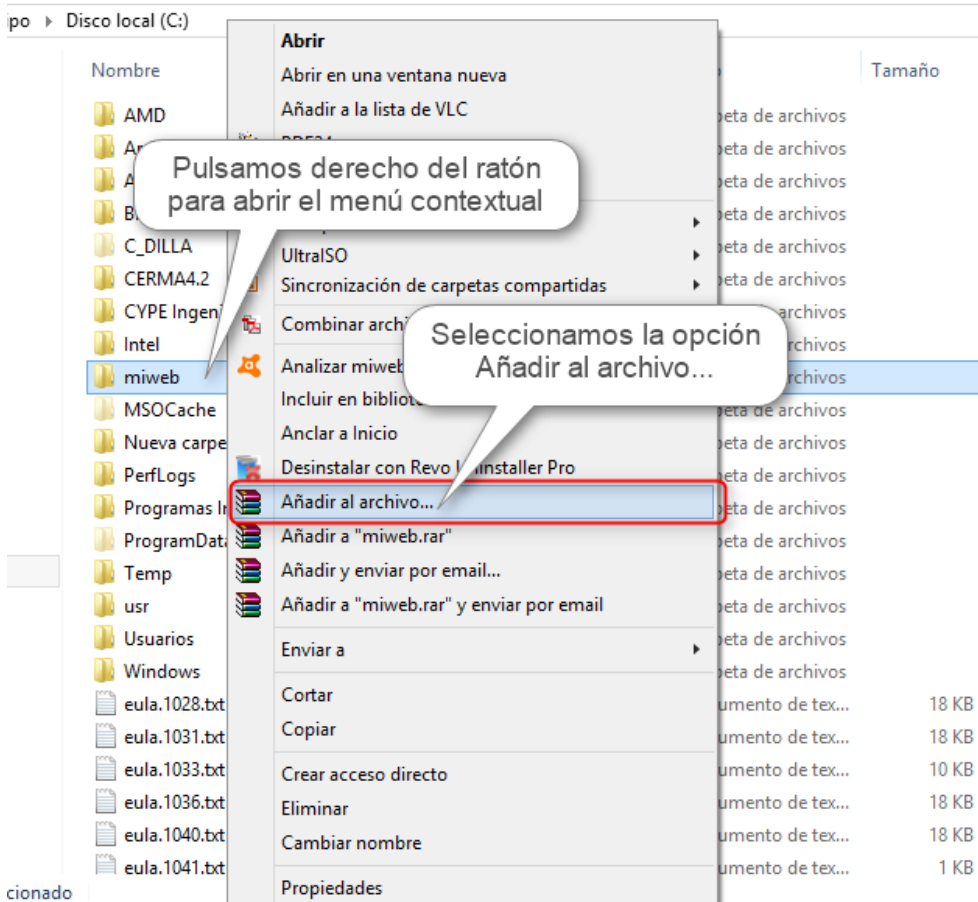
po ▸ Disco local (C:)

Nombre
AMD
Ar
A
B
C_DILLA
CERMA4.2
CYPE Ingeni
Intel
miweb
MSOCache
Nueva carpe
PerfLogs
Programas I
ProgramData
Temp
usr
Usuarios
Windows
eula.1028.txt
eula.1031.txt
eula.1033.txt
eula.1036.txt
eula.1040.txt
eula.1041.txt

cionado

Tamaño
peta de archivos
peta de archivos
peta de archivos
peta de archivos
peta de archivos
peta de archivos
peta de archivos
peta de archivos
peta de archivos
peta de archivos
peta de archivos
peta de archivos
peta de archivos
peta de archivos
peta de archivos
peta de archivos
peta de archivos
peta de archivos
umento de tex... 18 KB
umento de tex... 18 KB
umento de tex... 10 KB
umento de tex... 18 KB
umento de tex... 18 KB
umento de tex... 1 KB

Abrir
Abrir en una ventana nueva
Añadir a la lista de VLC
PDF24
UltraISO
Sincronización de carpetas compartidas
Combinar archi
Analizar miweb
Incluir en bibliot
Anclar a Inicio
Desinstalar con Revo Uninstaller Pro
Añadir al archivo...
Añadir a "miweb.rar"
Añadir y enviar por email...
Añadir a "miweb.rar" y enviar por email
Enviar a
Cortar
Copiar
Crear acceso directo
Eliminar
Cambiar nombre
Propiedades

Pulsamos derecho del ratón para abrir el menú contextual

Seleccionamos la opción Añadir al archivo...